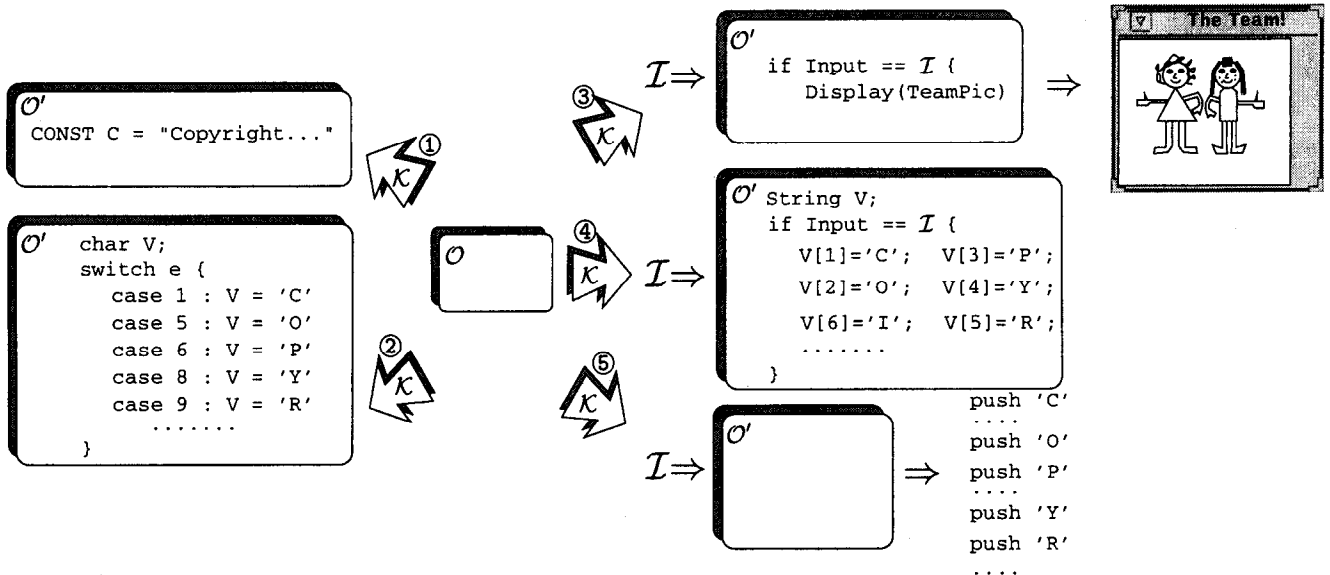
$\mathcal{O}'$
CONST C = "Copyright..."

①
$\mathcal{K}$

$\mathcal{O}'$
char V;
switch e {
case 1 : V = 'C'
case 5 : V = 'O'
case 6 : V = 'P'
case 8 : V = 'Y'
case 9 : V = 'R'
.......
}

②
$\mathcal{K}$

$\mathcal{O}$

③
$\mathcal{K}$

$\mathcal{I} \Rightarrow$

$\mathcal{O}'$
if Input == $\mathcal{I}$ {
Display(TeamPic)
}

$\Rightarrow$

The Team!

④
$\mathcal{K}$

$\mathcal{I} \Rightarrow$

$\mathcal{O}'$ String V;
if Input == $\mathcal{I}$ {
V[1]='C'; V[3]='P';
V[2]='O'; V[4]='Y';
V[6]='I'; V[5]='R';
........
}

⑤
$\mathcal{K}$

$\mathcal{I} \Rightarrow$

$\mathcal{O}'$

$\Rightarrow$

push 'C'
....
push 'O'
push 'P'
....
push 'Y'
push 'R'
....